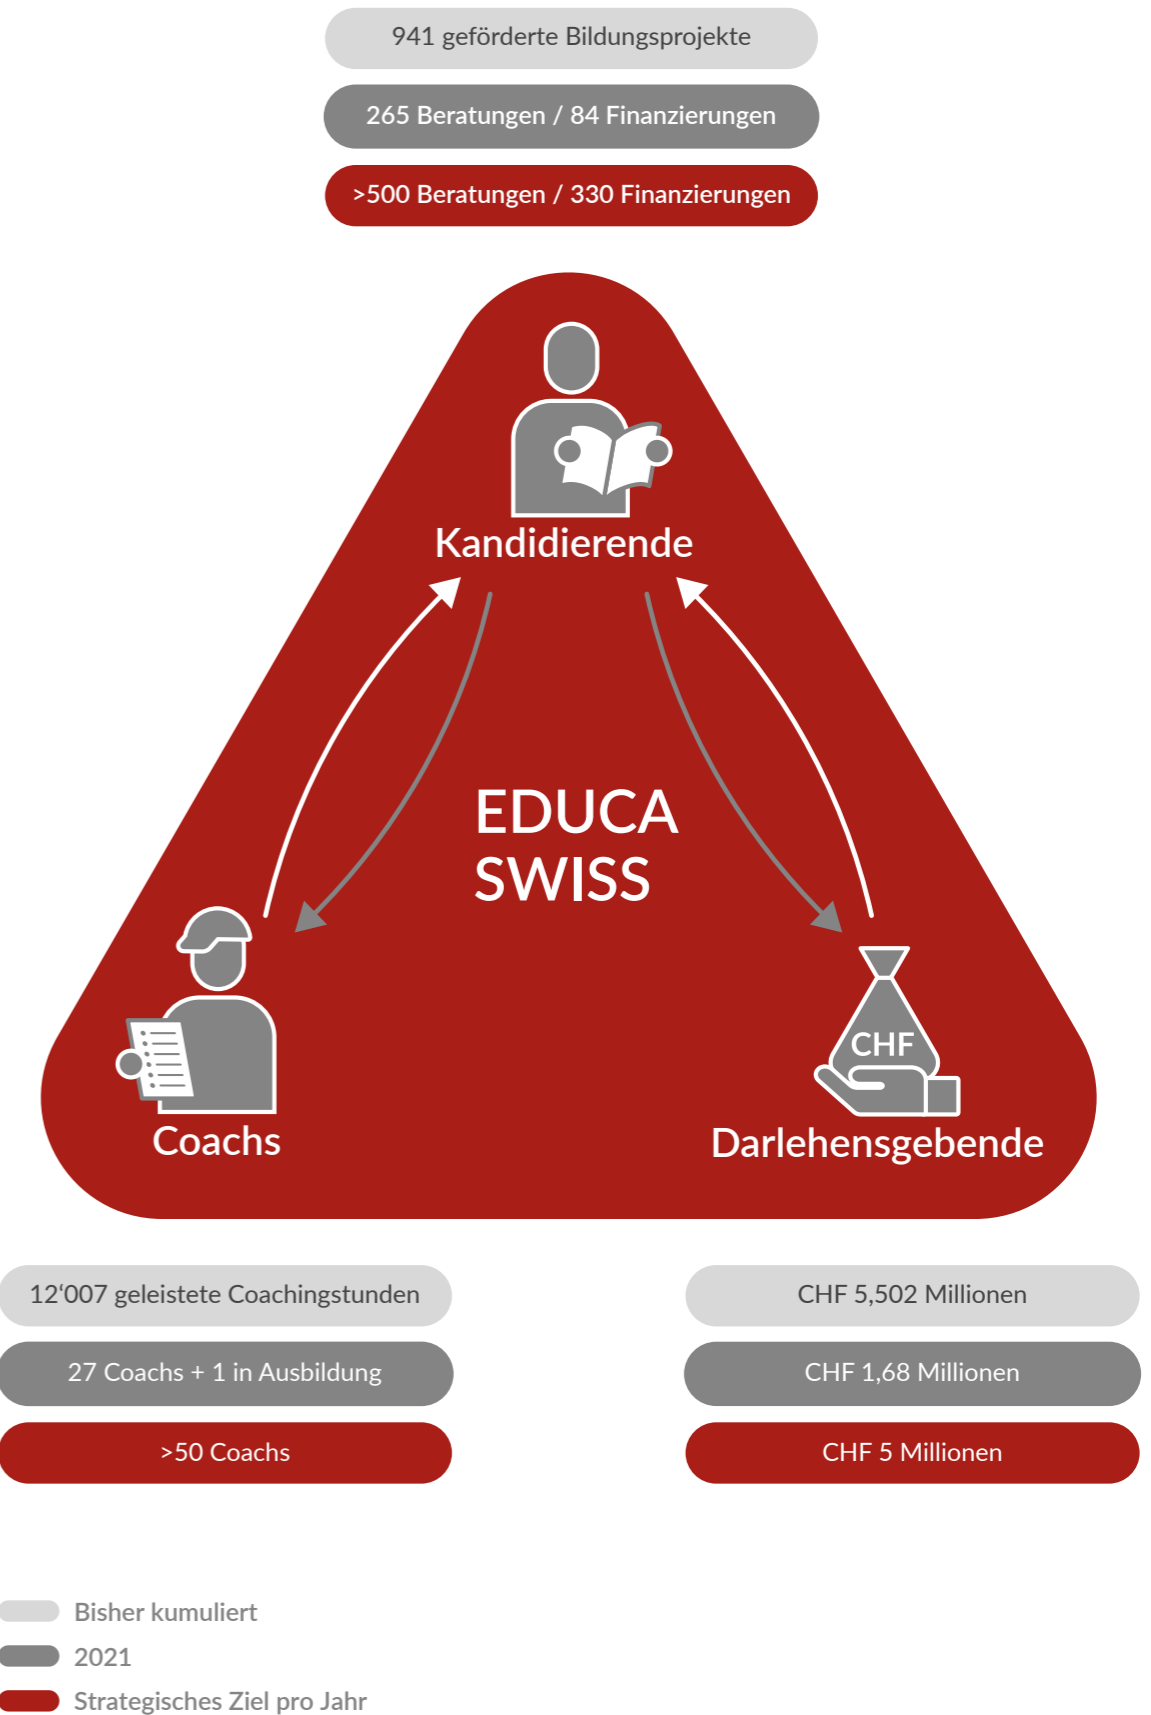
941 geförderte Bildungsprojekte

265 Beratungen / 84 Finanzierungen

>500 Beratungen / 330 Finanzierungen

Kandidierende

EDUCA SWISS

Coachs

CHF

Darlehensgebende

12‘007 geleistete Coachingstunden

27 Coachs + 1 in Ausbildung

>50 Coachs

CHF 5,502 Millionen

CHF 1,68 Millionen

CHF 5 Millionen

Bisher kumuliert

2021

Strategisches Ziel pro Jahr